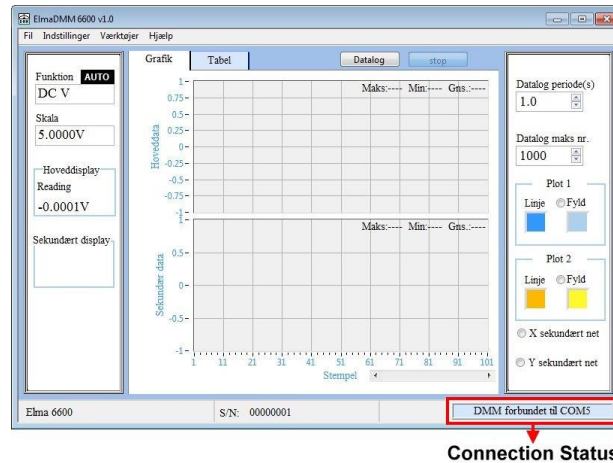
ElmaDMM 6600 v1.0
Fil Indstillinger Værktøjer Hjælp

Funktion AUTO
DC V
Skala
5.0000V
Hoveddisplay
Reading
-0.0001V
Sekundært display

Grafik Tabel Datalog stop

Maks:---- Min:---- Gns.:----
1
0.75
0.5
0.25
0
-0.25
-0.5
-0.75
-1
Hoveddata

Maks:---- Min:---- Gns.:----
1
0.5
0
-0.5
-1
Sekundær data
1 11 21 31 41 51 61 71 81 91 101
Stempel

Datalog periode(s)
1.0
Datalog maks nr.
1000
Plot 1
Linje Fyld
Plot 2
Linje Fyld
X sekundært net
Y sekundært net

Elma 6600 S/N: 00000001 DMM forbundet til COM5

Connection Status